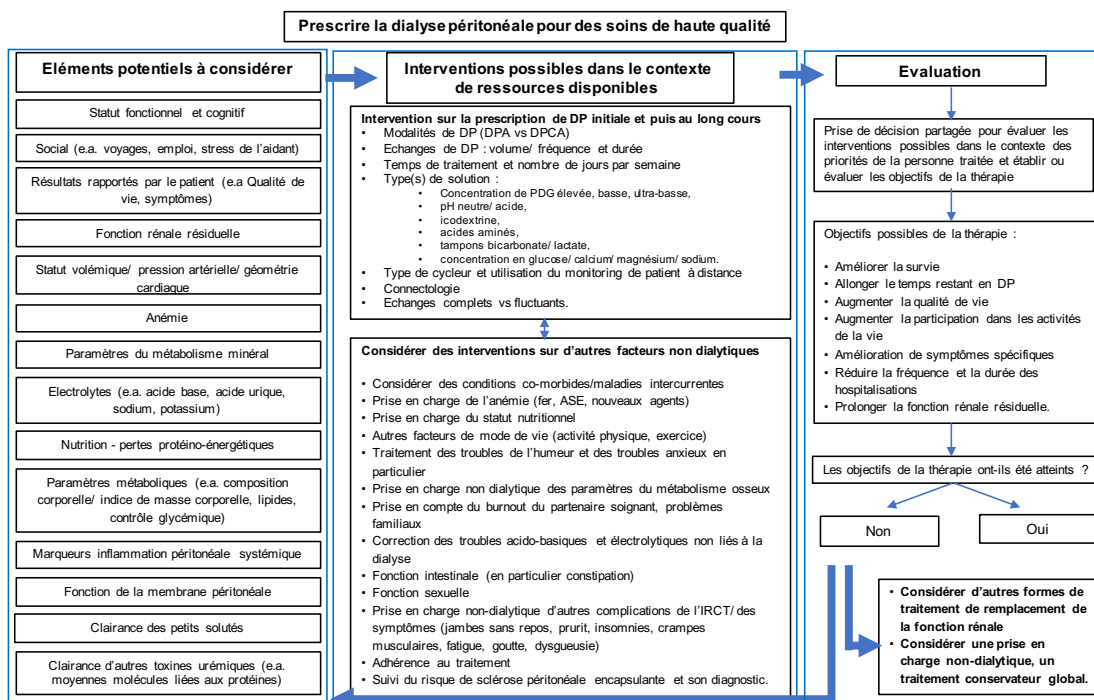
Prescrire la dialyse péritonéale pour des soins de haute qualité

Eléments potentiels à considérer

Statut fonctionnel et cognitif

Social (e.a. voyages, emploi, stress de l'aidant)

Résultats rapportés par le patient (e.a Qualité de vie, symptômes)

Fonction rénale résiduelle

Statut volémique/ pression artérielle/ géométrie cardiaque

Anémie

Paramètres du métabolisme minéral

Electrolytes (e.a. acide base, acide urique, sodium, potassium)

Nutrition - pertes protéino-énergétiques

Paramètres métaboliques (e.a. composition corporelle/ indice de masse corporelle, lipides, contrôle glycémique)

Marqueurs inflammation péritonéale systémique

Fonction de la membrane péritonéale

Clairance des petits solutés

Clairance d'autres toxines urémiques (e.a. moyennes molécules liées aux protéines)

Interventions possibles dans le contexte de ressources disponibles

Intervention sur la prescription de DP initiale et puis au long cours
• Modalités de DP (DPA vs DPCA)
• Echanges de DP : volume/ fréquence et durée
• Temps de traitement et nombre de jours par semaine
• Type(s) de solution :
• Concentration de PDG élevée, basse, ultra-basse,
• pH neutre/ acide,
• icodextrine,
• acides aminés,
• tampons bicarbonate/ lactate,
• concentration en glucose/ calcium/ magnésium/ sodium.
• Type de cycleur et utilisation du monitoring de patient à distance
• Connectologie
• Echanges complets vs fluctuants.

Considérer des interventions sur d'autres facteurs non dialytiques
• Considérer des conditions co-morbides/maladies intercurrentes
• Prise en charge de l'anémie (fer, ASE, nouveaux agents)
• Prise en charge du statut nutritionnel
• Autres facteurs de mode de vie (activité physique, exercice)
• Traitement des troubles de l'humeur et des troubles anxieux en particulier
• Prise en charge non dialytique des paramètres du métabolisme osseux
• Prise en compte du burnout du partenaire soignant, problèmes familiaux
• Correction des troubles acido-basiques et électrolytiques non liés à la dialyse
• Fonction intestinale (en particulier constipation)
• Fonction sexuelle
• Prise en charge non-dialytique d'autres complications de l'IRCT/ des symptômes (jambes sans repos, prurit, insomnies, crampes musculaires, fatigue, goutte, dysgueusie)
• Adhérence au traitement
• Suivi du risque de sclérose péritonéale encapsulante et son diagnostic.

Evaluation

Prise de décision partagée pour évaluer les interventions possibles dans le contexte des priorités de la personne traitée et établir ou évaluer les objectifs de la thérapie

Objectifs possibles de la thérapie :
• Améliorer la survie
• Allonger le temps restant en DP
• Augmenter la qualité de vie
• Augmenter la participation dans les activités de la vie
• Amélioration de symptômes spécifiques
• Réduire la fréquence et la durée des hospitalisations
• Prolonger la fonction rénale résiduelle.

Les objectifs de la thérapie ont-ils été atteints ?

Non

Oui

• Considérer d'autres formes de traitement de remplacement de la fonction rénale
• Considérer une prise en charge non-dialytique, un traitement conservateur global.